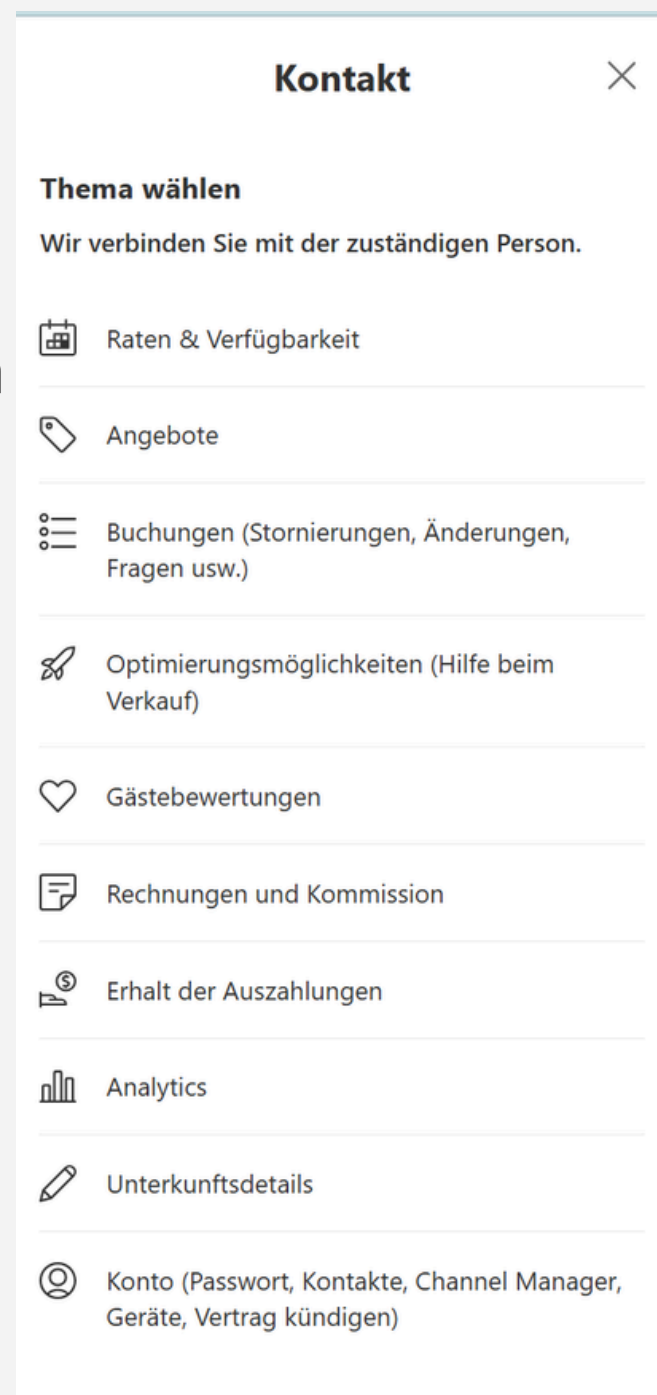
Kontakt

Thema wählen

Wir verbinden Sie mit der zuständigen Person.

Raten & Verfügbarkeit

Angebote

Buchungen (Stornierungen, Änderungen, Fragen usw.)

Optimierungsmöglichkeiten (Hilfe beim Verkauf)

Gästebewertungen

Rechnungen und Kommission

Erhalt der Auszahlungen

Analytics

Unterkunftsdetails

Konto (Passwort, Kontakte, Channel Manager, Geräte, Vertrag kündigen)